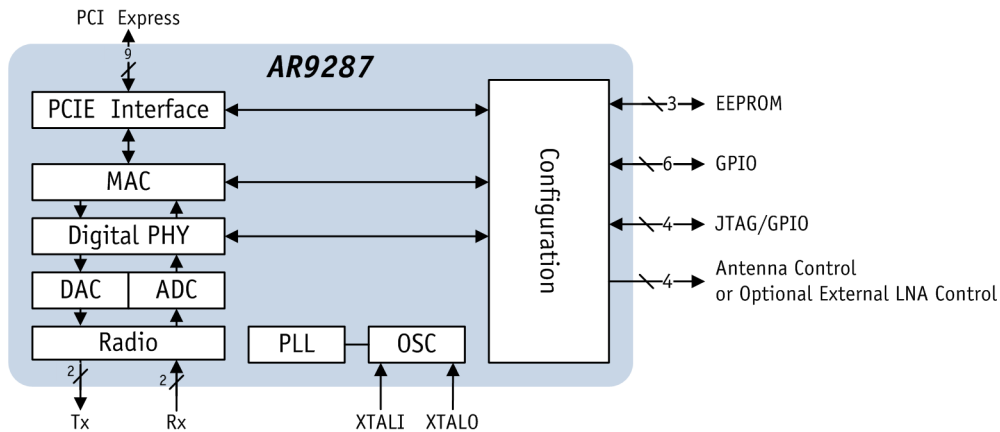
PCI Express

9

AR9287

PCIE Interface

MAC

Digital PHY

DAC

ADC

Radio

PLL

OSC

Configuration

3 EEPROM

6 GPIO

4 JTAG/GPIO

4 Antenna Control or Optional External LNA Control

2

2

Tx

Rx

XTALI

XTALO